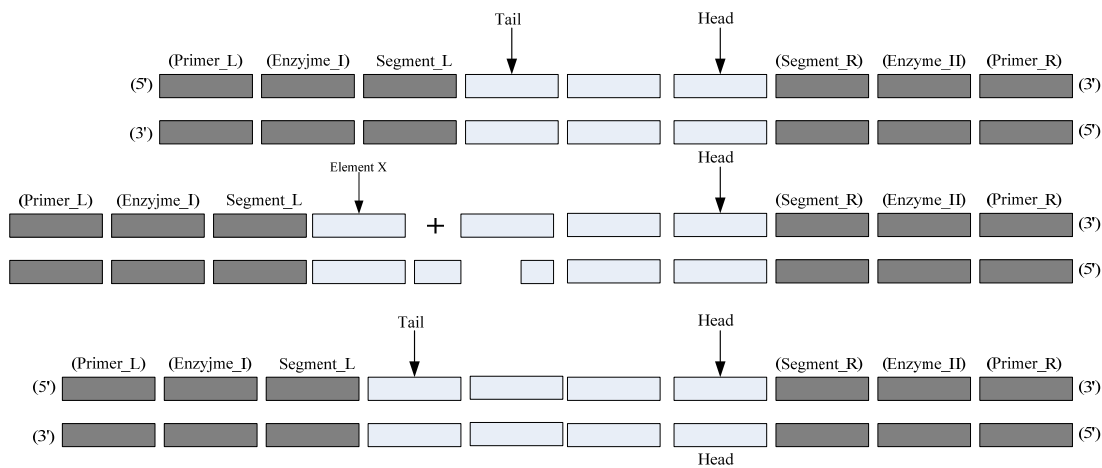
Tail

Head

(Primer_L) (Enzyjme_I) Segment_L (Segment_R) (Enzyme_II) (Primer_R)

(5') (3')

(3') (5')

Element X

Head

(Primer_L) (Enzyjme_I) Segment_L (Segment_R) (Enzyme_II) (Primer_R)

+

(3')

(5')

Tail

Head

(Primer_L) (Enzyjme_I) Segment_L (Segment_R) (Enzyme_II) (Primer_R)

(5') (3')

(3') (5')

Head